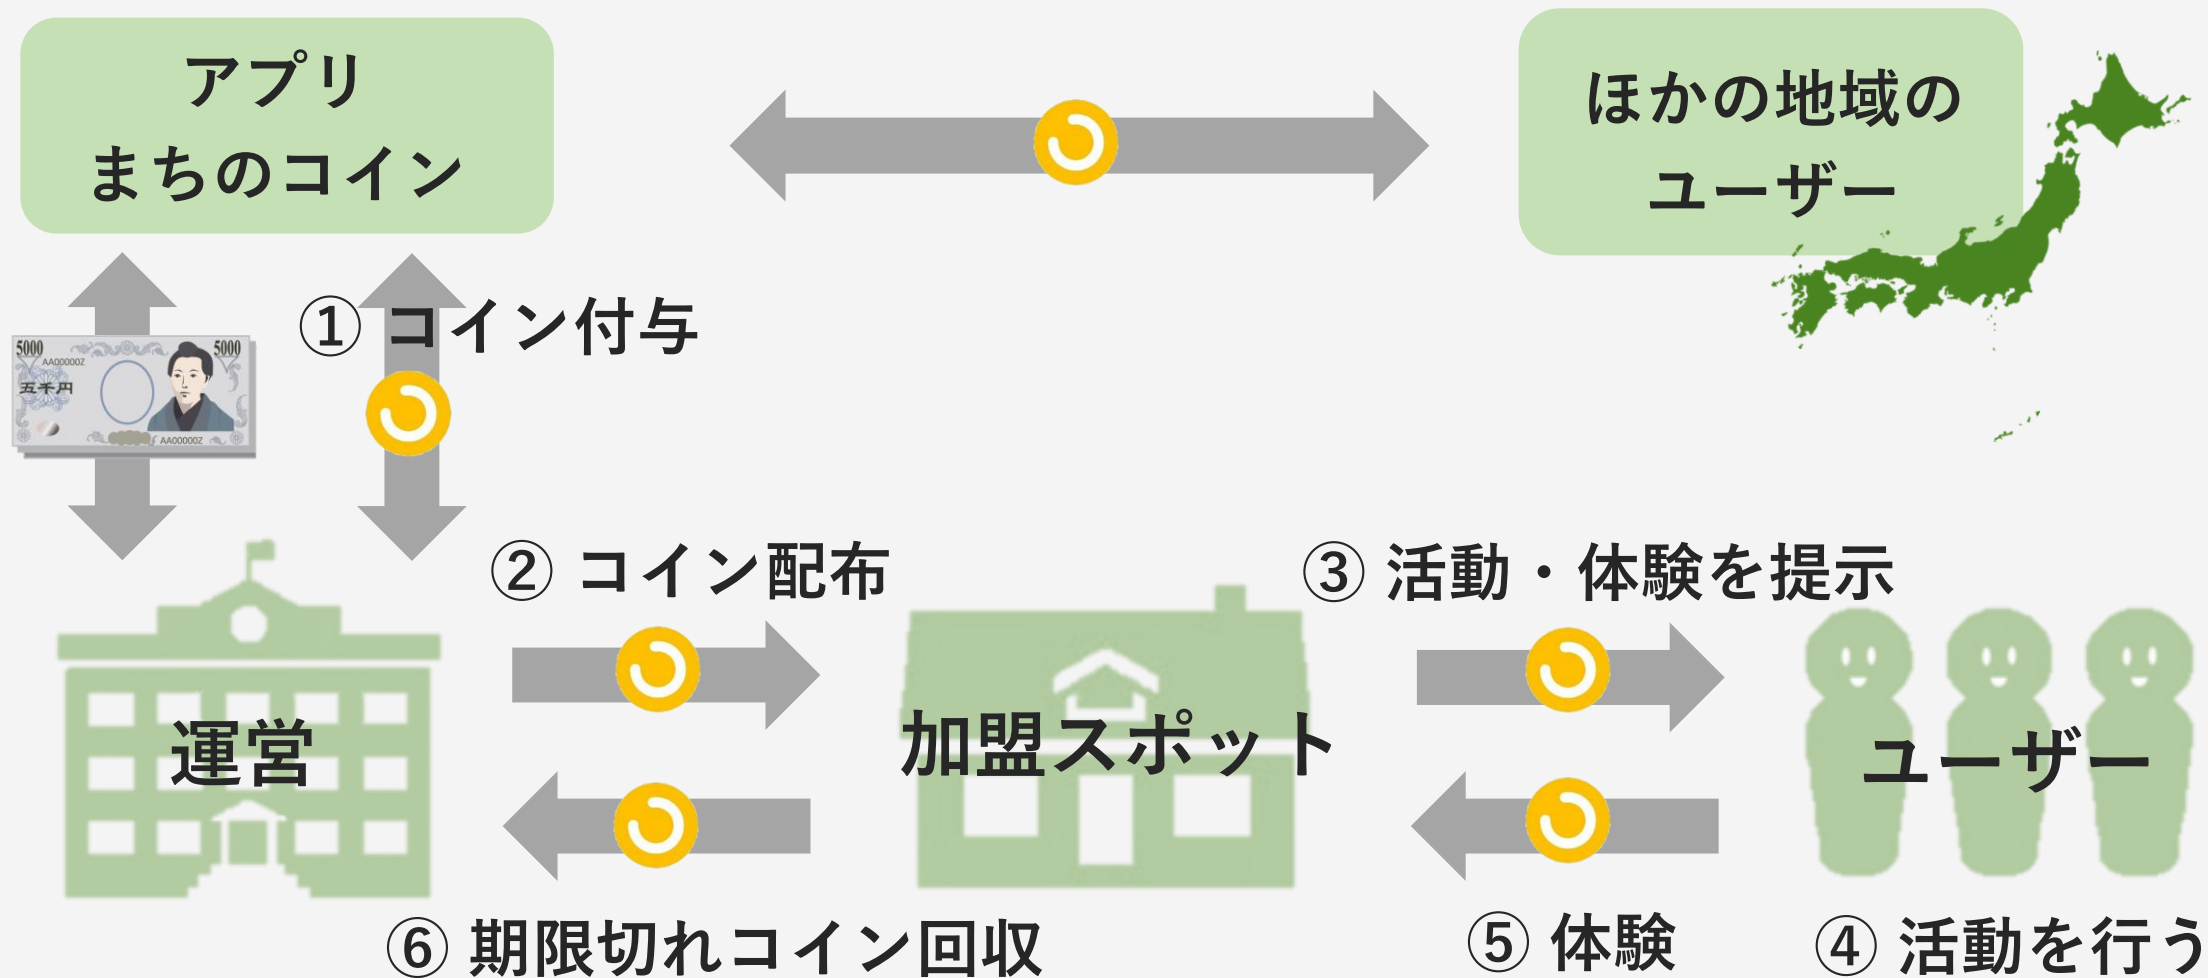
アプリ
まちのコイン

ほかの地域の
ユーザー

5000 AA00000Z 五千円 5000 AA00000Z

① コイン付与

② コイン配布

③ 活動・体験を提示

運営

加盟スポット

ユーザー

⑥ 期限切れコイン回収

⑤ 体験

④ 活動を行う